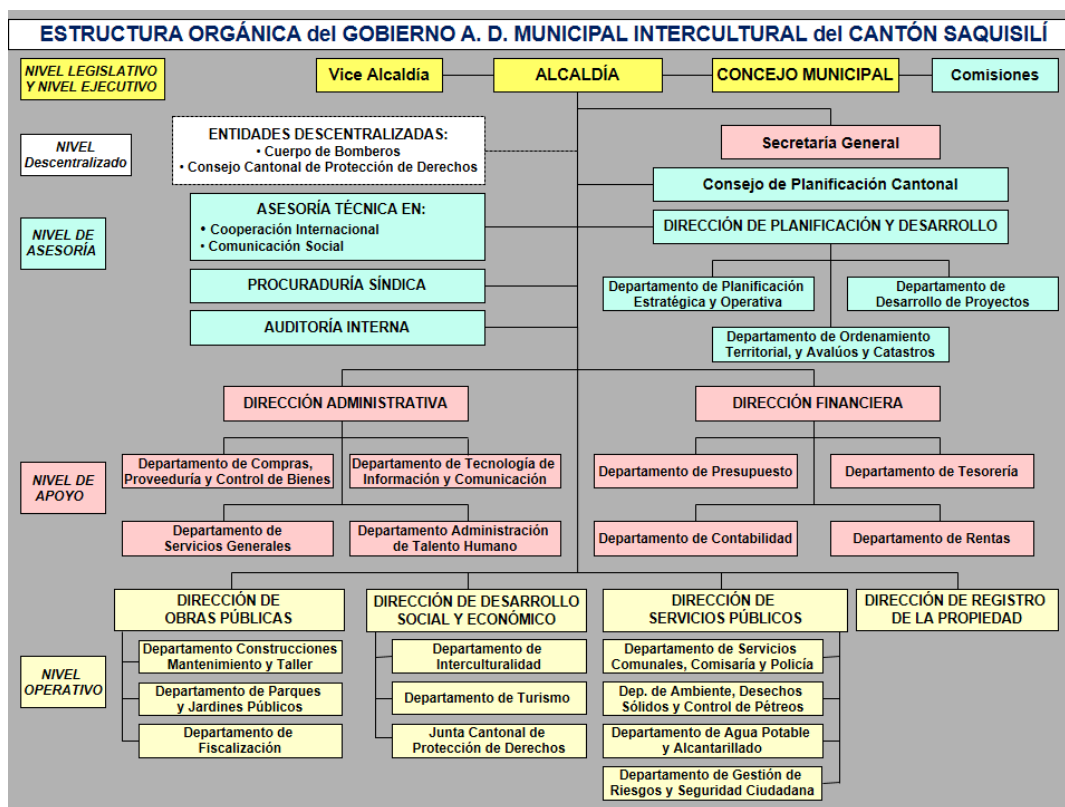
ESTRUCTURA ORGÁNICA del GOBIERNO A. D. MUNICIPAL INTERCULTURAL del CANTÓN SAQUISILÍ

NIVEL LEGISLATIVO Y NIVEL EJECUTIVO

Vice Alcaldía

ALCALDÍA

CONCEJO MUNICIPAL

Comisiones

NIVEL Descentralizado

ENTIDADES DESCENTRALIZADAS:
• Cuerpo de Bomberos
• Consejo Cantonal de Protección de Derechos

Secretaría General

Consejo de Planificación Cantonal

NIVEL DE ASESORÍA

ASESORÍA TÉCNICA EN:
• Cooperación Internacional
• Comunicación Social

DIRECCIÓN DE PLANIFICACIÓN Y DESARROLLO

PROCURADURÍA SÍNDICA

Departamento de Planificación Estratégica y Operativa

Departamento de Desarrollo de Proyectos

AUDITORÍA INTERNA

Departamento de Ordenamiento Territorial, y Avalúos y Catastros

DIRECCIÓN ADMINISTRATIVA

DIRECCIÓN FINANCIERA

NIVEL DE APOYO

Departamento de Compras, Proveeduría y Control de Bienes

Departamento de Tecnología de Información y Comunicación

Departamento de Presupuesto

Departamento de Tesorería

Departamento de Servicios Generales

Departamento Administración de Talento Humano

Departamento de Contabilidad

Departamento de Rentas

DIRECCIÓN DE OBRAS PÚBLICAS

DIRECCIÓN DE DESARROLLO SOCIAL Y ECONÓMICO

DIRECCIÓN DE SERVICIOS PÚBLICOS

DIRECCIÓN DE REGISTRO DE LA PROPIEDAD

NIVEL OPERATIVO

Departamento Construcciones Mantenimiento y Taller

Departamento de Interculturalidad

Departamento de Servicios Comunales, Comisaría y Policía

Departamento de Parques y Jardines Públicos

Departamento de Turismo

Dep. de Ambiente, Desechos Sólidos y Control de Pétreos

Departamento de Fiscalización

Junta Cantonal de Protección de Derechos

Departamento de Agua Potable y Alcantarillado

Departamento de Gestión de Riesgos y Seguridad Ciudadana